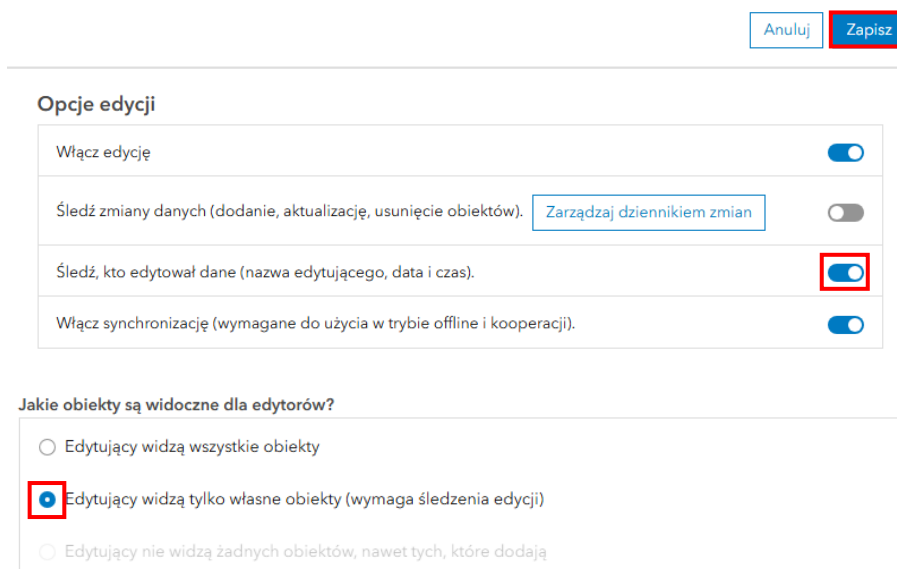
Anuluj Zapisz

Opcje edycji

Włącz edycję

Śledź zmiany danych (dodanie, aktualizację, usunięcie obiektów). Zarządzaj dziennikiem zmian

Śledź, kto edytował dane (nazwa edytującego, data i czas).

Włącz synchronizację (wymagane do użycia w trybie offline i kooperacji).

Jakie obiekty są widoczne dla edytorów?

Edytujący widzą wszystkie obiekty

Edytujący widzą tylko własne obiekty (wymaga śledzenia edycji)

Edytujący nie widzą żadnych obiektów, nawet tych, które dodają